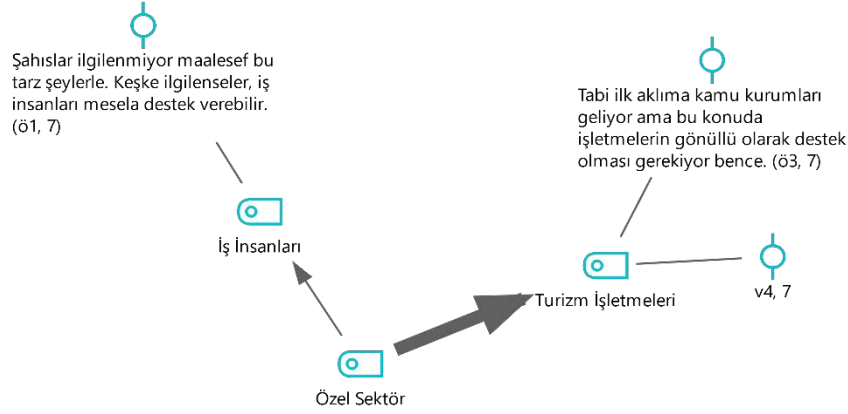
Şahıslar ilgilenmiyor maalesef bu tarz şeylerle. Keşke ilgilenseler, iş insanları mesela destek verebilir. (ö1, 7)

Tabi ilk aklıma kamu kurumları geliyor ama bu konuda işletmelerin gönüllü olarak destek olması gerekiyor bence. (ö3, 7)

İş İnsanları

Turizm İşletmeleri

v4, 7

Özel Sektör